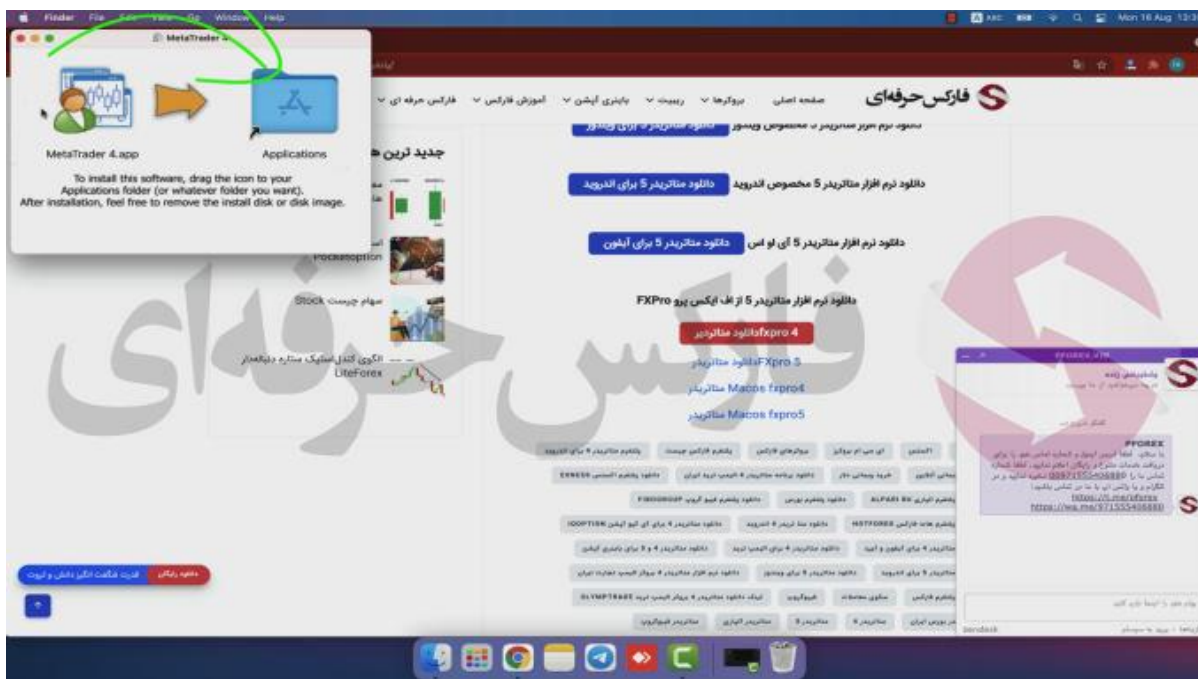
Finder File Edit View Go Window Help

Mon 16 Aug 13:3

MetaTrader 4

MetaTrader 4.app

Applications

To install this software, drag the icon to your Applications folder (or whatever folder you want). After installation, feel free to remove the install disk or disk image.

فارکس حرفه‌ای

صفحه اصلی بروکرها ریبیت باینری آپشن آموزش فارکس فارکس حرفه ای

جدید ترین ها

Pocketoption

سهام چیست Stock

الگوی کندل استیک ستاره دنباله‌دار LiteForex

دانلود نرم افزار متاتریدر 5 مخصوص اندروید دانلود متاتریدر 5 برای اندروید

دانلود نرم افزار متاتریدر 5 آی او اس دانلود متاتریدر 5 برای آیفون

دانلود نرم افزار متاتریدر 5 از اف ایکس پرو FXPro

fxpro 4دانلود متاتریدر

FXpro 5دانلود متاتریدر

Macos fxpro4 متاتریدر

Macos fxpro5 متاتریدر

PFOREX

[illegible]
https://t.me/pforex
https://wa.me/971555406880

فارکس حرفه‌ای

Sendesk